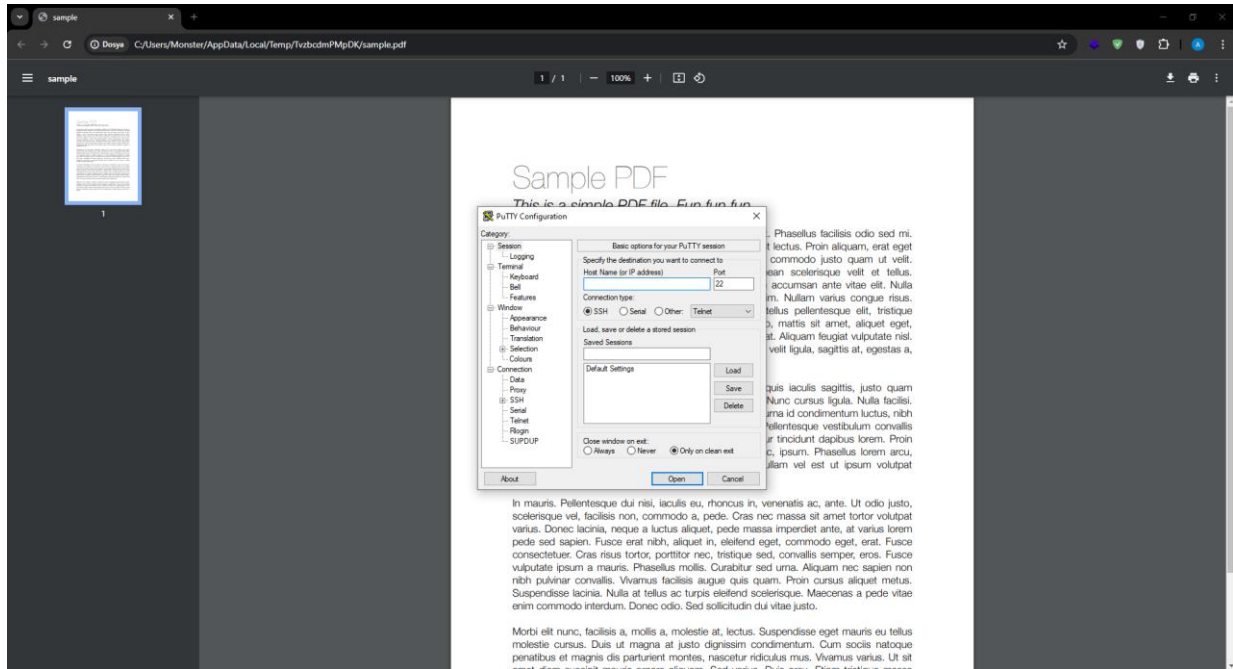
sample
Dosya C:/Users/Monster/AppData/Local/Temp/TvzbcdmPMpDK/sample.pdf
sample
1 / 1 | — 100% +
1

Sample PDF
This is a simple PDF file. Fun fun fun.

PuTTY Configuration
Category:
Session
Logging
Terminal
Keyboard
Bell
Features
Window
Appearance
Behaviour
Translation
Selection
Colours
Connection
Data
Proxy
SSH
Serial
Telnet
Rlogin
SUPDUP
Basic options for your PuTTY session
Specify the destination you want to connect to
Host Name (or IP address)
Port
22
Connection type:
SSH Serial Other: Telnet
Load, save or delete a stored session
Saved Sessions
Default Settings
Load
Save
Delete
Close window on exit:
Always Never Only on clean exit
About
Open
Cancel

. Phasellus facilisis odio sed mi. t lectus. Proin aliquam, erat eget commodo justo quam ut velit. ean scelerisque velit et tellus. accumsan ante vitae elit. Nulla m. Nullam varius congue risus. tellus pellentesque elit, tristique , mattis sit amet, aliquet eget, at. Aliquam feugiat vulputate nisl. velit ligula, sagittis at, egestas a,

quis iaculis sagittis, justo quam Nunc cursus ligula. Nulla facilisi. rna id condimentum luctus, nibh Pellentesque vestibulum convallis r tincidunt dapibus lorem. Proin c, ipsum. Phasellus lorem arcu, ullam vel est ut ipsum volutpat

In mauris. Pellentesque dui nisi, iaculis eu, rhoncus in, venenatis ac, ante. Ut odio justo, scelerisque vel, facilisis non, commodo a, pede. Cras nec massa sit amet tortor volutpat varius. Donec lacinia, neque a luctus aliquet, pede massa imperdiet ante, at varius lorem pede sed sapien. Fusce erat nibh, aliquet in, eleifend eget, commodo eget, erat. Fusce consectetuer. Cras risus tortor, porttitor nec, tristique sed, convallis semper, eros. Fusce vulputate ipsum a mauris. Phasellus mollis. Curabitur sed urna. Aliquam nec sapien non nibh pulvinar convallis. Vivamus facilisis augue quis quam. Proin cursus aliquet metus. Suspendisse lacinia. Nulla at tellus ac turpis eleifend scelerisque. Maecenas a pede vitae enim commodo interdum. Donec odio. Sed sollicitudin dui vitae justo.

Morbi elit nunc, facilisis a, mollis a, molestie at, lectus. Suspendisse eget mauris eu tellus molestie cursus. Duis ut magna at justo dignissim condimentum. Cum sociis natoque penatibus et magnis dis parturient montes, nascetur ridiculus mus. Vivamus varius. Ut sit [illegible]